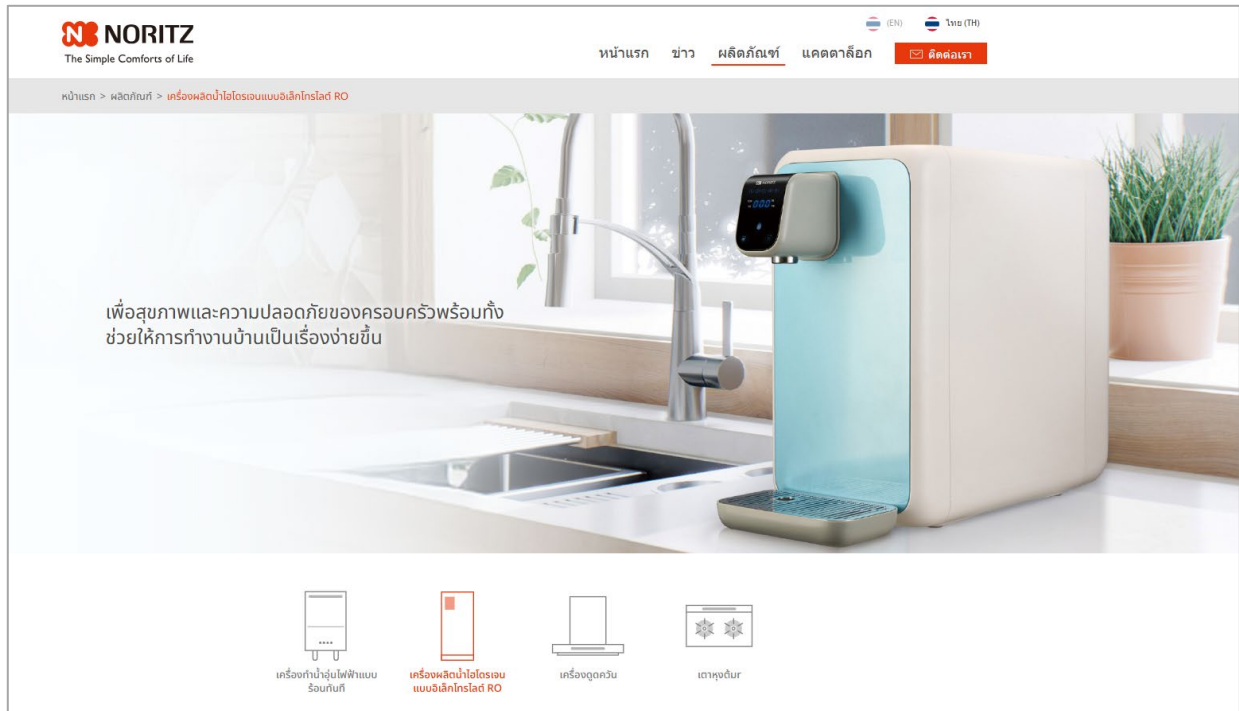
NORITZ
The Simple Comforts of Life

(EN) ไทย (TH)

หน้าแรก ข่าว ผลิตภัณฑ์ แคตตาล็อก ติดต่อเรา

หน้าแรก > ผลิตภัณฑ์ > เครื่องผลิตน้ำไฮโดรเจนแบบอิเล็กโทรไลต์ RO

เพื่อสุขภาพและความปลอดภัยของครอบครัวพร้อมทั้งช่วยให้การทำงานบ้านเป็นเรื่องง่ายขึ้น

เครื่องทำน้ำอุ่นไฟฟ้าแบบร้อนทันที

เครื่องผลิตน้ำไฮโดรเจนแบบอิเล็กโทรไลต์ RO

เครื่องดูดควัน

เตาหุงต้ม